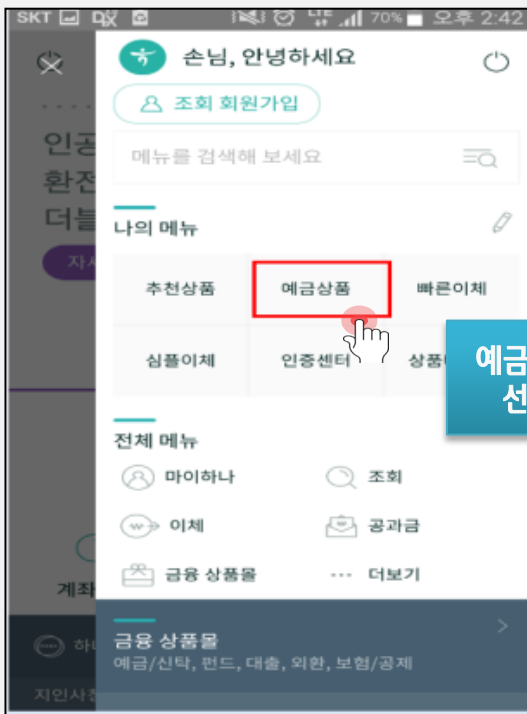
SKT 70% 오후 2:42

손님, 안녕하세요

조회 회원가입

메뉴를 검색해 보세요

나의 메뉴

추천상품
예금상품
빠른이체
심플이체
인증센터
상품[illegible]

예금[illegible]
선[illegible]

인증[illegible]
환전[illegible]
더블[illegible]
자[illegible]

전체 메뉴

마이하나
조회
이체
공과금
금융 상품몰
더보기

계좌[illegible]

금융 상품몰
예금/신탁, 펀드, 대출, 외환, 보험/공제

하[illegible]
지인사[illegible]